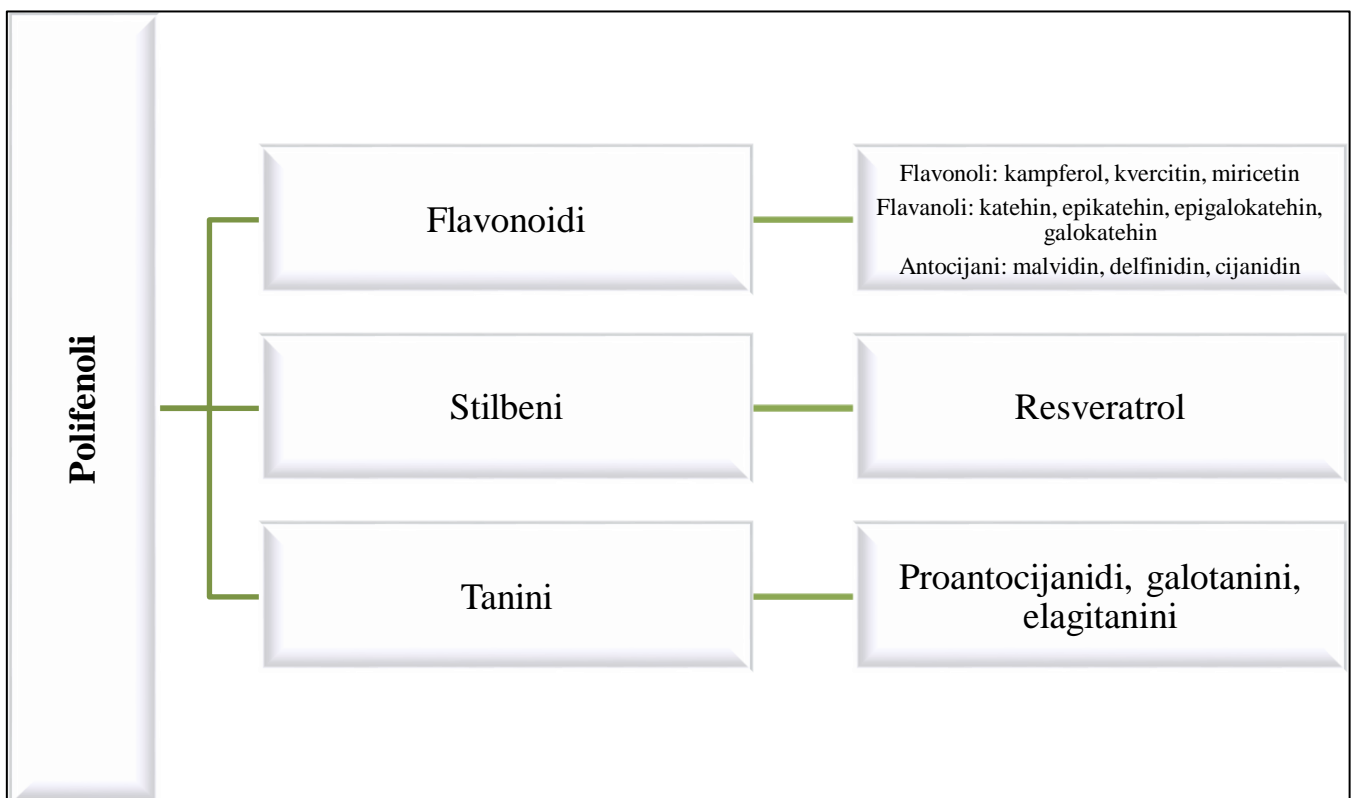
Polifenoli

Flavonoidi

Flavonoli: kampferol, kvercitin, miricetin
Flavanoli: katehin, epikatehin, epigalokatehin, galokatehin
Antocijani: malvidin, delfinidin, cijanidin

Stilbeni

Resveratrol

Tanini

Proantocijanidi, galotanini, elagitanini